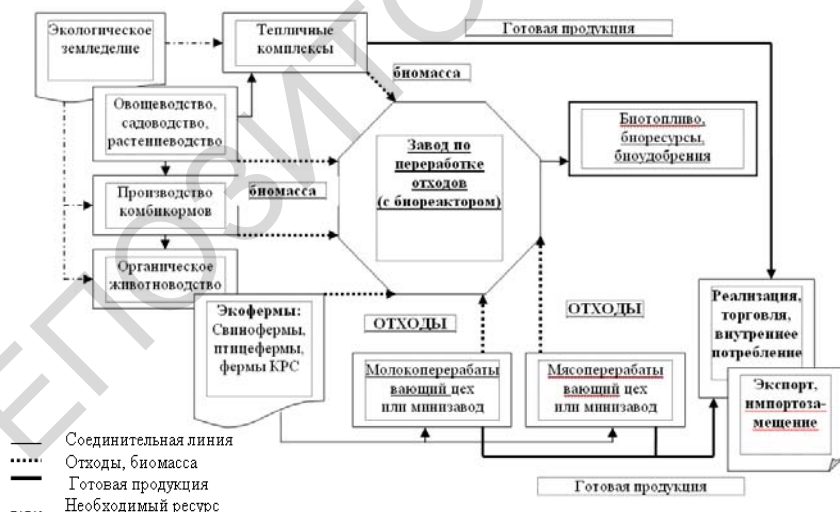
Экологическое земледелие

Тепличные комплексы

Готовая продукция

биомасса

Овощеводство, садоводство, растениеводство

Завод по переработке отходов (с биореактором)

Биотопливо, биоресурсы, биоудобрения

Производство комбикормов

биомасса

Органическое животноводство

Экофермы: Свинофермы, птицефермы, фермы КРС

ОТХОДЫ

ОТХОДЫ

Молокоперерабатывающий цех или минизавод

Мясоперерабатывающий цех или минизавод

Реализация, торговля, внутренее потребление

Экспорт, импортозамещение

Готовая продукция

Соединительная линия
Отходы, биомасса
Готовая продукция
Необходимый ресурс